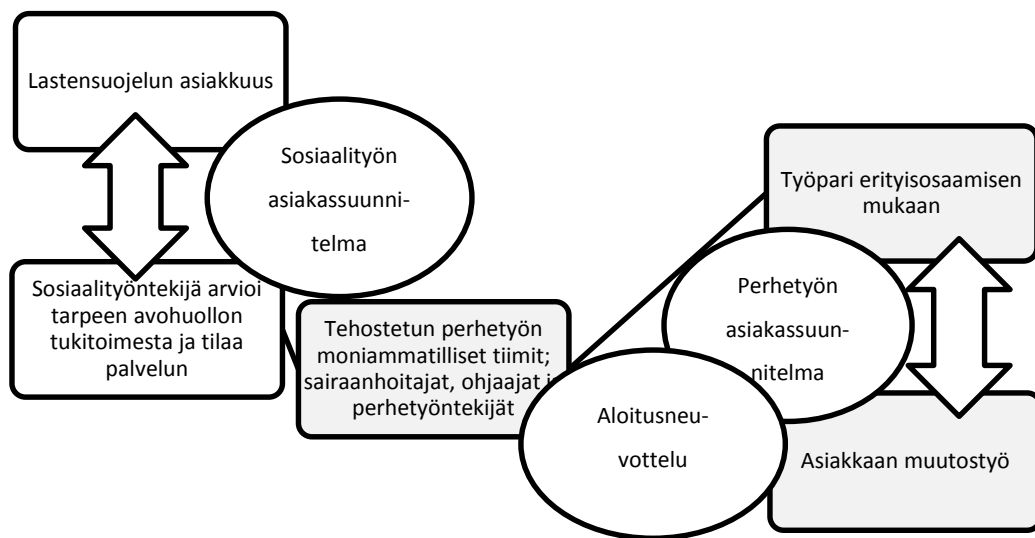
Lastensuojelun asiakkuus

Sosiaalityön asiakassuunnitelma

Sosiaalityöntekijä arvioi tarpeen avohuollon tukitoimesta ja tilaa palvelun

Tehostetun perhetyön moniammatilliset tiimit; sairaanhoitajat, ohjaajat ja perhetyöntekijät

Työpari erityisosaamisen mukaan

Perhetyön asiakassuunnitelma

Aloitusneuvottelu

Asiakkaan muutostyö